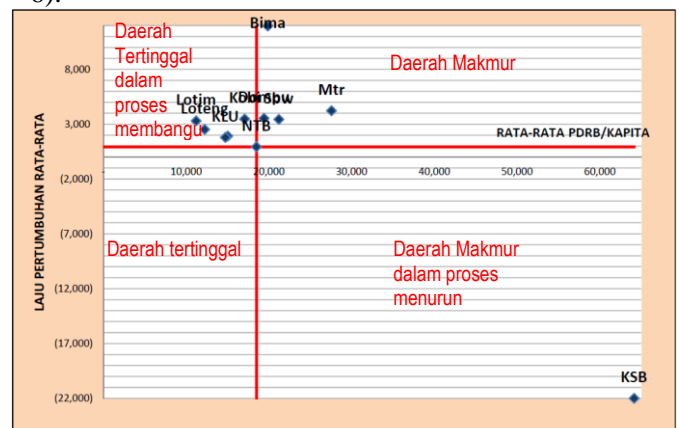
6).

Daerah Tertinggal dalam proses membangun

Bima

Daerah Makmur

8,000

3,000

(2,000)

(7,000)

(12,000)

(17,000)

(22,000)

LAJU PERTUMBUHAN RATA-RATA

Lotim Loteng KLU Kbmsbw NTB Dompu

Mtr

RATA-RATA PDRB/KAPITA

10,000 20,000 30,000 40,000 50,000 60,000

Daerah tertinggal

Daerah Makmur dalam proses menurun

KSB